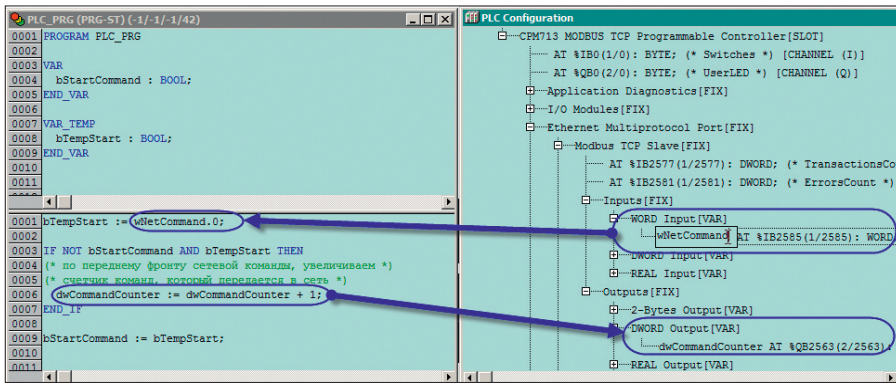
PLC_PRG (PRG-ST) (-1/-1/-1/42)

0001 PROGRAM PLC_PRG
0002
0003 VAR
0004 bStartCommand : BOOL;
0005 END_VAR
0006
0007 VAR_TEMP
0008 bTempStart : BOOL;
0009 END_VAR
0010
0011

0001 bTempStart := wNetCommand.0;
0002
0003 IF NOT bStartCommand AND bTempStart THEN
0004 (* по переднему фронту сетевой команды, увеличиваем *)
0005 (* счетчик команд, который передается в сеть *)
0006 dwCommandCounter := dwCommandCounter + 1;
0007 END_IF
0008
0009 bStartCommand := bTempStart;
0010
0011

PLC Configuration

CPM713 MODBUS TCP Programmable Controller[SLOT]
AT %IB0(1/0): BYTE; (* Switches *) [CHANNEL (I)]
AT %QB0(2/0): BYTE; (* UserLED *) [CHANNEL (Q)]
Application Diagnostics[FIX]
I/O Modules[FIX]
Ethernet Multiprotocol Port[FIX]
Modbus TCP Slave[FIX]
AT %IB2577(1/2577): DWORD; (* TransactionsCo
AT %IB2581(1/2581): DWORD; (* ErrorsCount *)
Inputs[FIX]
WORD Input[VAR]
wNetCommand AT %IB2585(1/2585): WORD
DWORD Input[VAR]
REAL Input[VAR]
Outputs[FIX]
2-Bytes Output[VAR]
DWORD Output[VAR]
dwCommandCounter AT %QB2563(2/2563):
REAL Output[VAR]